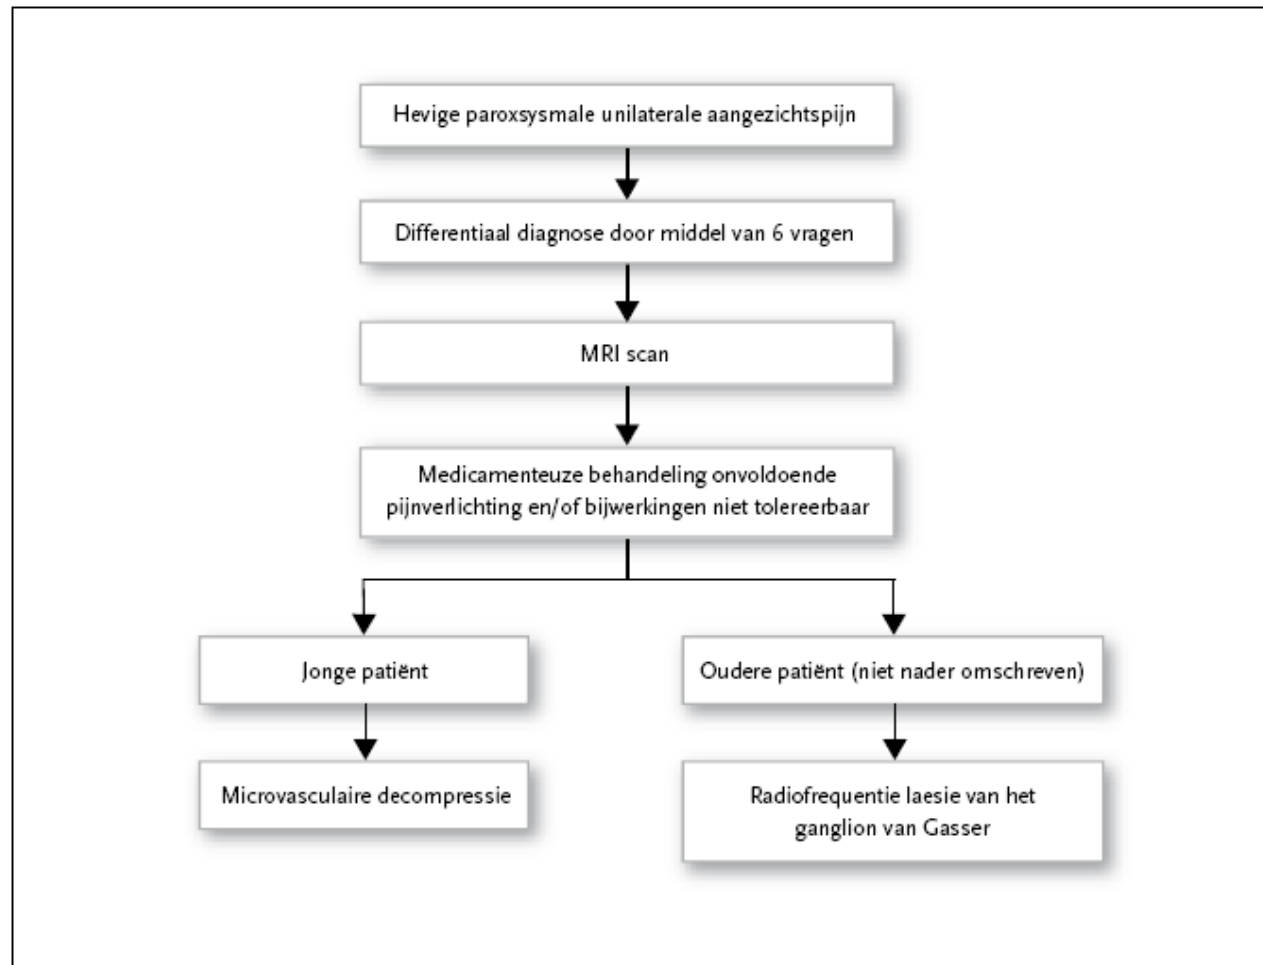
Hevige paroxsysmale unilaterale aangezichtspijn

Differentiaal diagnose door middel van 6 vragen

MRI scan

Medicamenteuze behandeling onvoldoende pijnverlichting en/of bijwerkingen niet tolereerbaar

Jonge patiënt

Microvasculaire decompressie

Oudere patiënt (niet nader omschreven)

Radiofrequentie laesie van het ganglion van Gasser